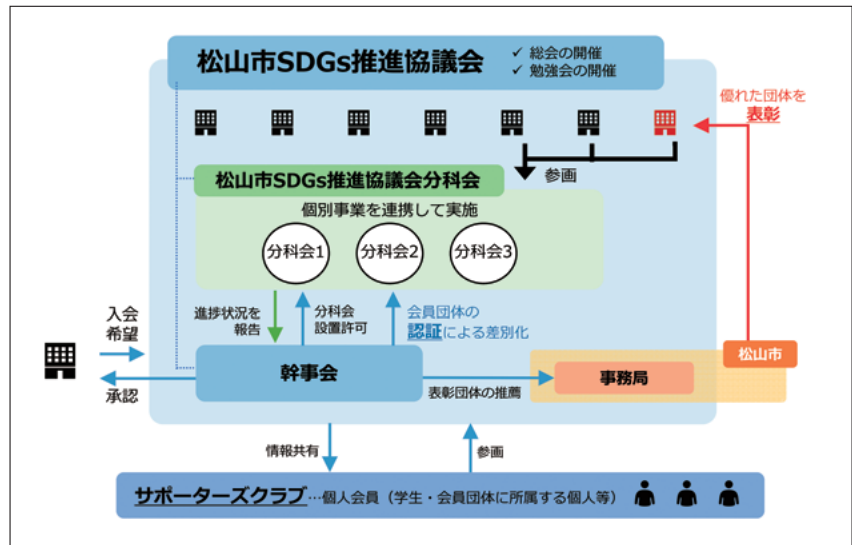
松山市SDGs推進協議会
✓ 総会の開催
✓ 勉強会の開催

優れた団体を
表彰

参画

松山市SDGs推進協議会分科会

個別事業を連携して実施

分科会1
分科会2
分科会3

進捗状況を
報告

分科会
設置許可

会員団体の
認証による差別化

入会
希望

承認

幹事会

表彰団体の推薦

事務局

松山市

情報共有

参画

サポーターズクラブ…個人会員（学生・会員団体に所属する個人等）